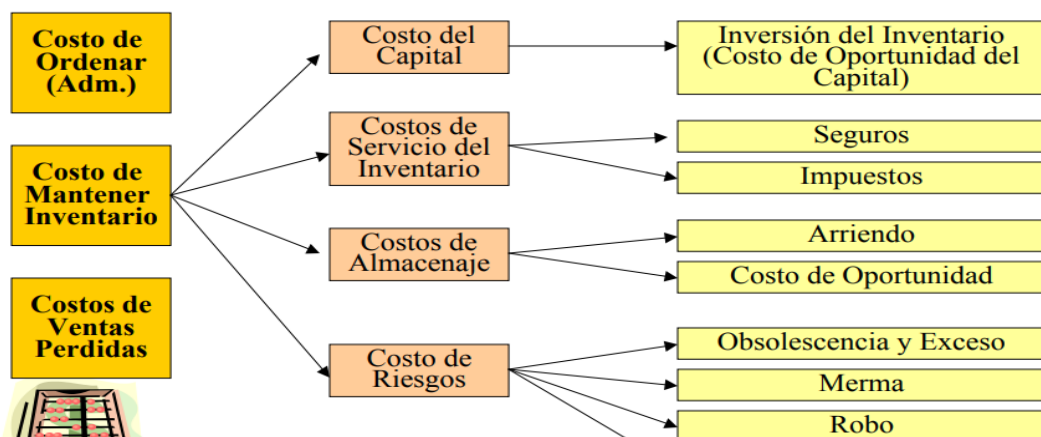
Costo de Ordenar (Adm.)

Costo de Mantener Inventario

Costos de Ventas Perdidas

Costo del Capital

Costos de Servicio del Inventario

Costos de Almacenaje

Costo de Riesgos

Inversión del Inventario (Costo de Oportunidad del Capital)

Seguros

Impuestos

Arriendo

Costo de Oportunidad

Obsolescencia y Exceso

Merma

Robo